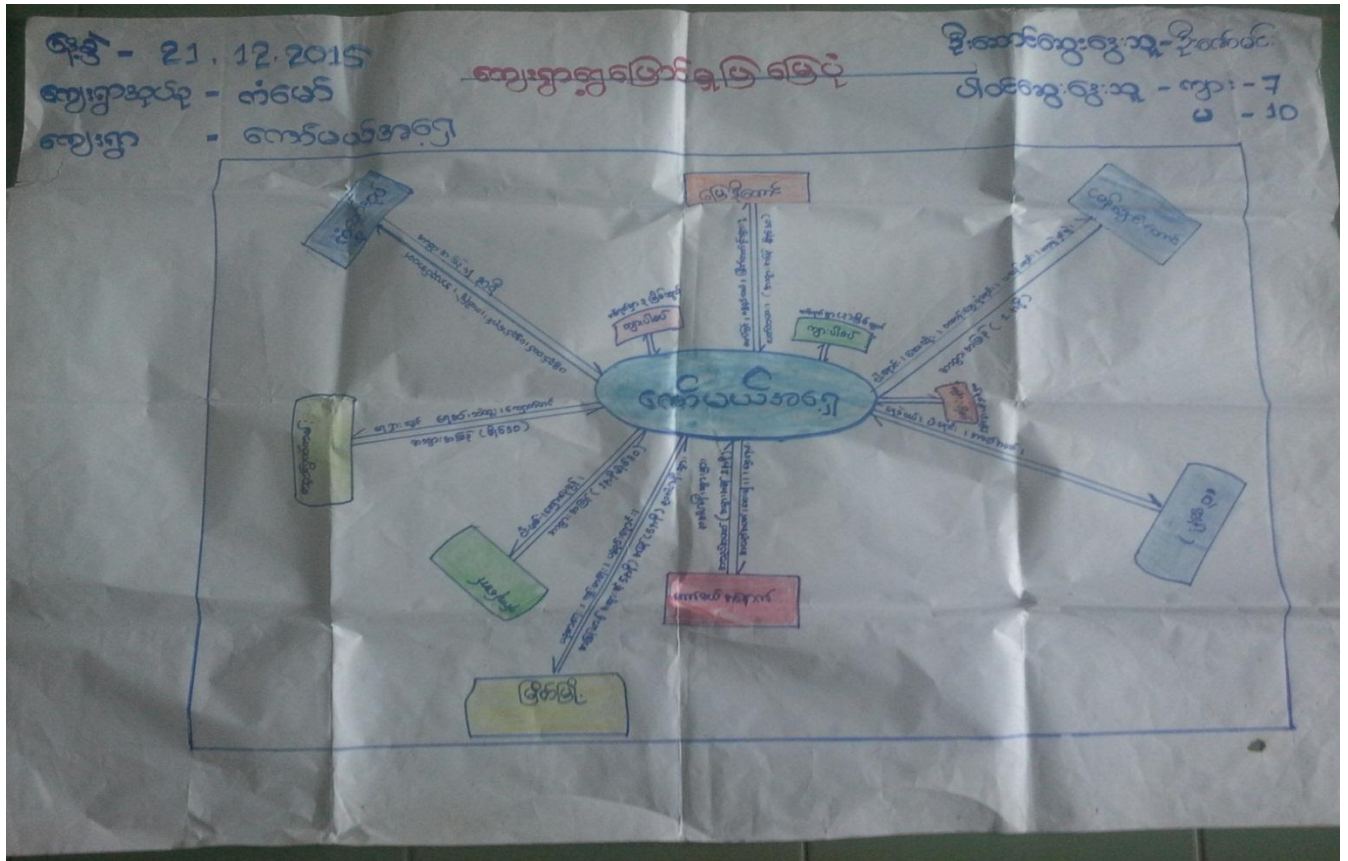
နေ့စွဲ - 21.12.2015
ကျေးရွာအုပ်စု - ဇာမော်
ကျေးရွာ - ကော်မယ်အရှေ့

ကျေးရွာရွှေပြောင်းမှုပြမြေပုံ

ဦးဆောင်ဆွေးနွေးသူ - ဦး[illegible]
ပါဝင်ဆွေးနွေးသူ - ကျား - 7
မ - 10

ကော်မယ်အရှေ့

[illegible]
မြို့ကောက်
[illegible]
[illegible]
ကျွန်း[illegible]
ကျွန်း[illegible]
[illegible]
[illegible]
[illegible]
ကော်မယ်အနောက်
မြိတ်မြို့
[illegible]